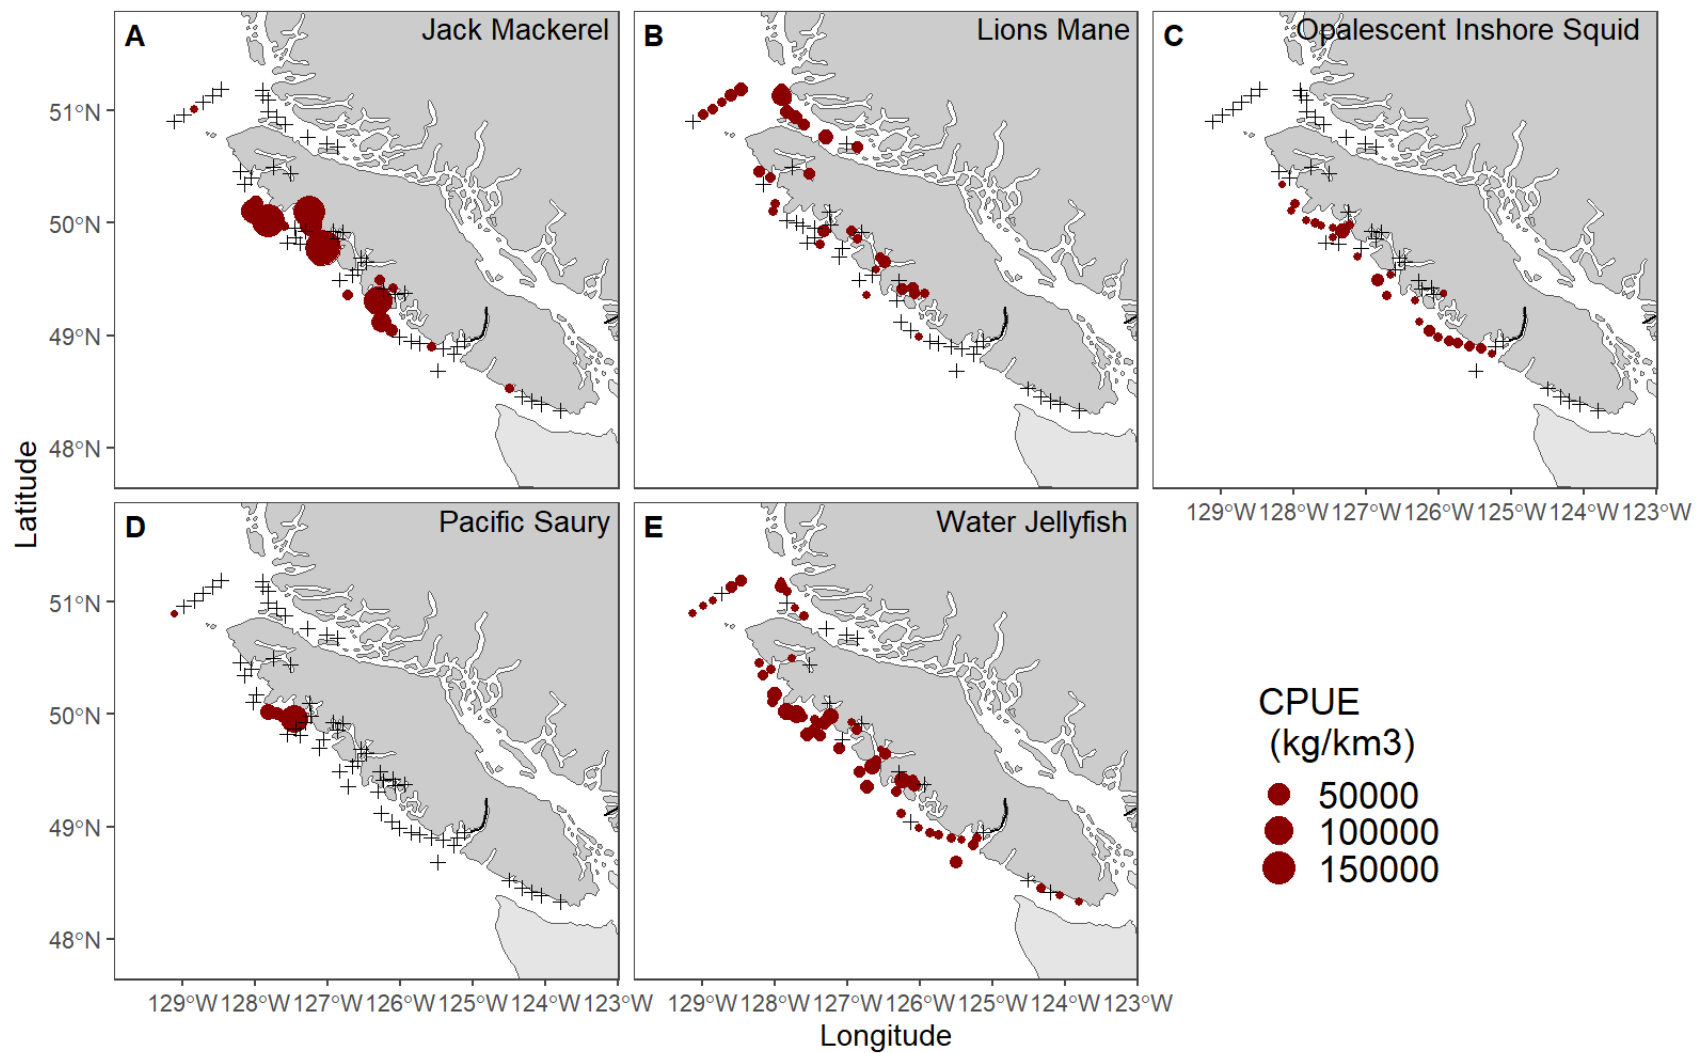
A Jack Mackerel
B Lions Mane
C Opalescent Inshore Squid
D Pacific Saury
E Water Jellyfish

51°N
50°N
49°N
48°N

51°N
50°N
49°N
48°N

Latitude

129°W 128°W 127°W 126°W 125°W 124°W 123°W
129°W 128°W 127°W 126°W 125°W 124°W 123°W
129°W 128°W 127°W 126°W 125°W 124°W 123°W

Longitude

CPUE
(kg/km3)
50000
100000
150000